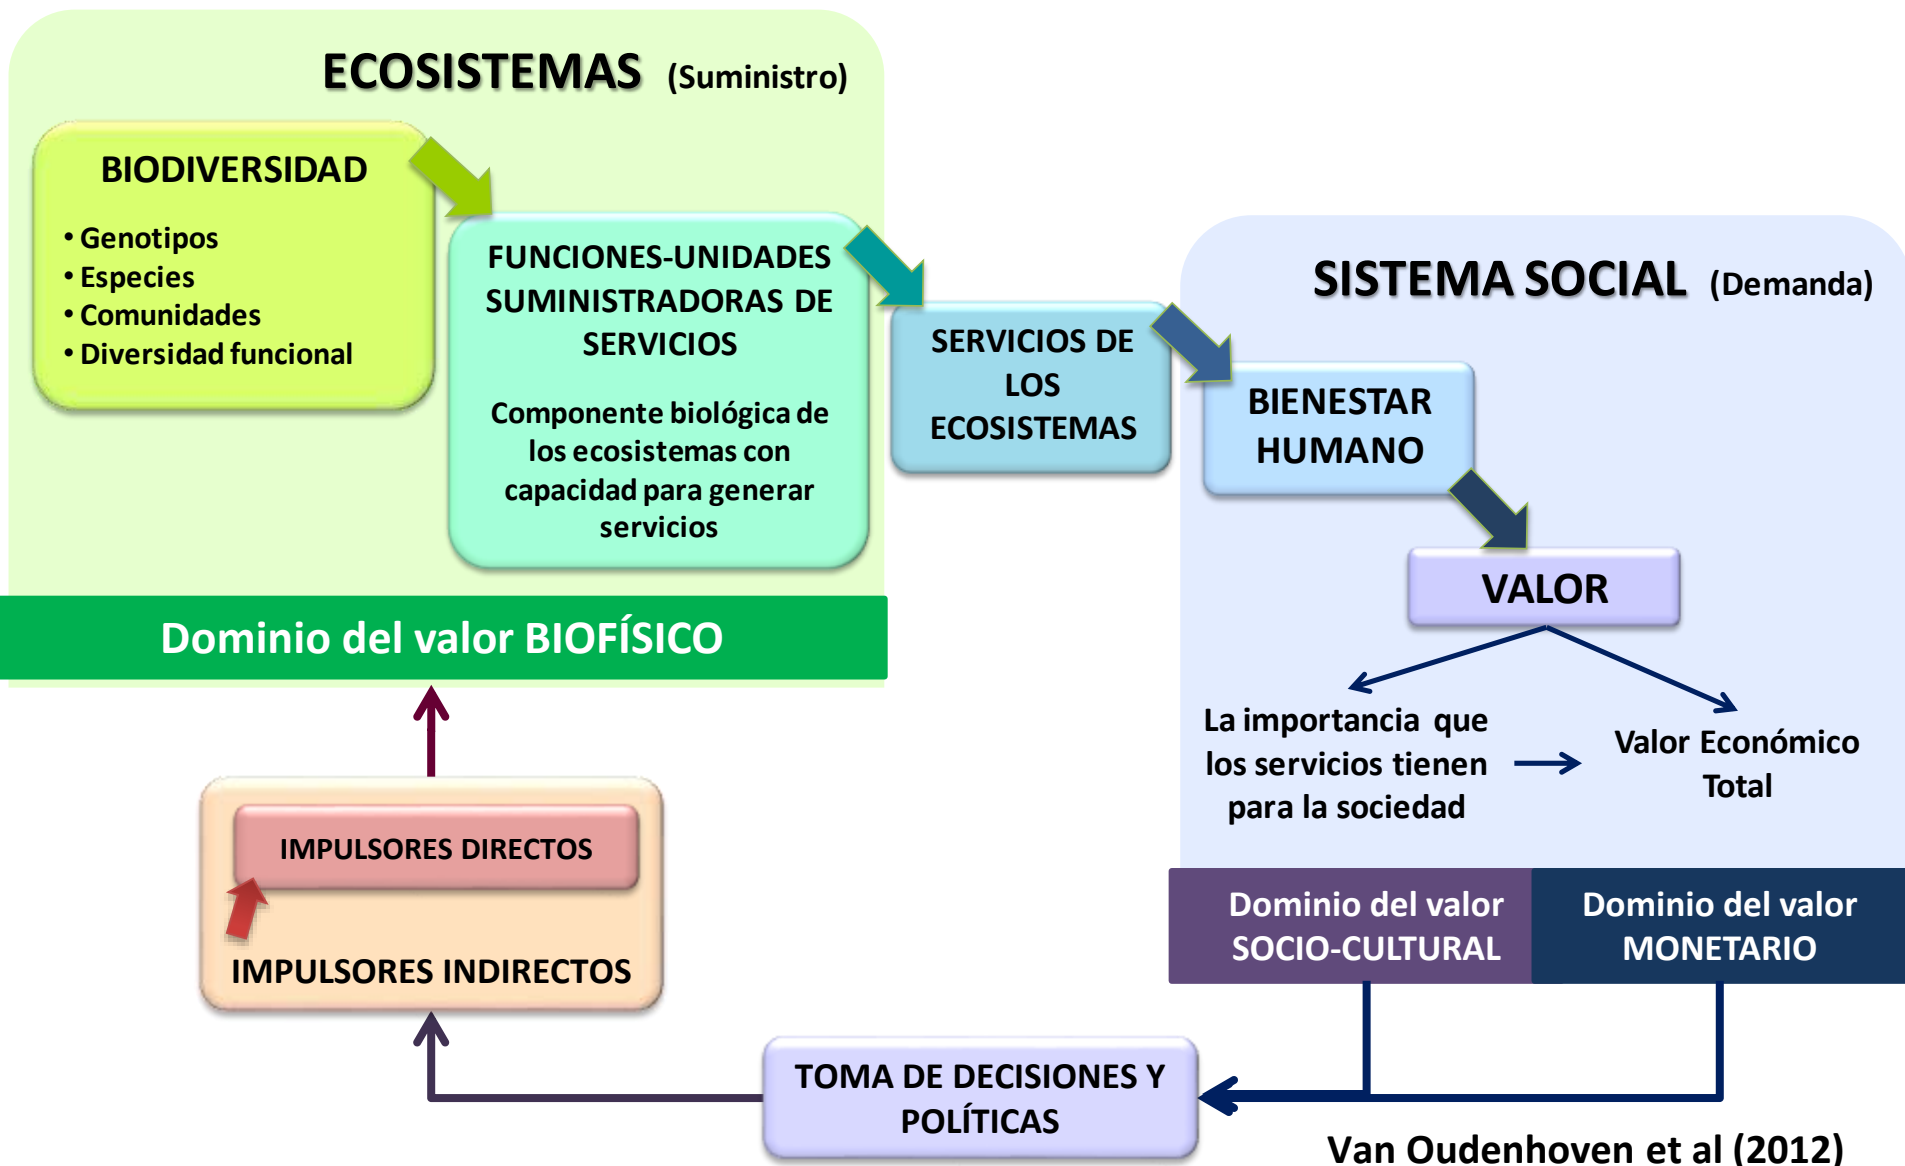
ECOSISTEMAS (Suministro)

BIODIVERSIDAD

• Genotipos
• Especies
• Comunidades
• Diversidad funcional

FUNCIONES-UNIDADES SUMINISTRADORAS DE SERVICIOS

Componente biológica de los ecosistemas con capacidad para generar servicios

SERVICIOS DE LOS ECOSISTEMAS

SISTEMA SOCIAL (Demanda)

BIENESTAR HUMANO

VALOR

La importancia que los servicios tienen para la sociedad

Valor Económico Total

Dominio del valor BIOFÍSICO

IMPULSORES DIRECTOS

IMPULSORES INDIRECTOS

Dominio del valor SOCIO-CULTURAL

Dominio del valor MONETARIO

TOMA DE DECISIONES Y POLÍTICAS

Van Oudenhoven et al (2012)